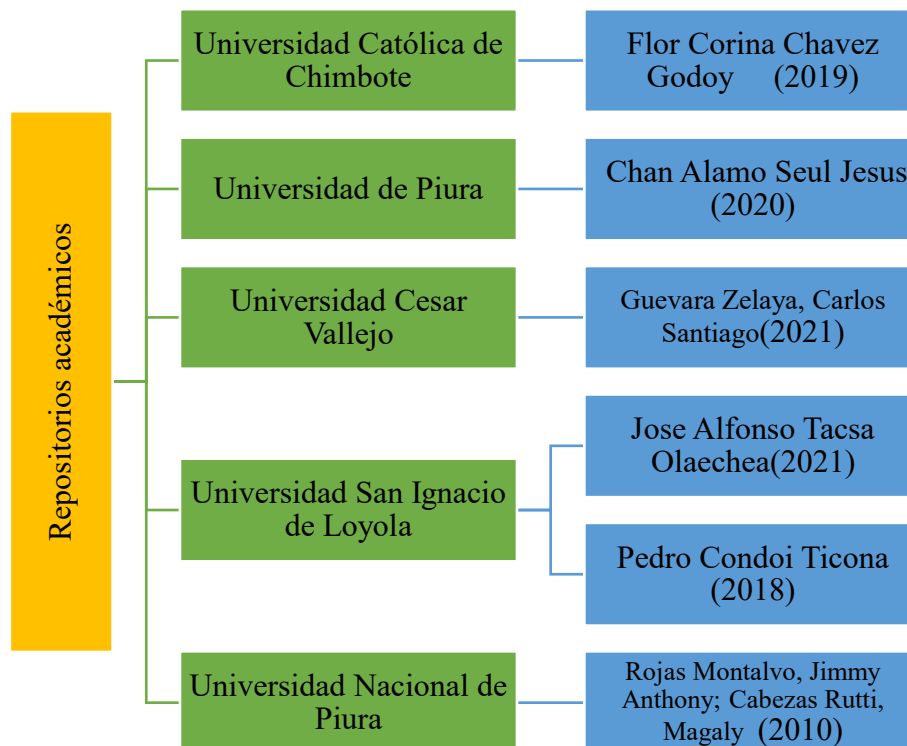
Repositorios académicos

Universidad Católica de Chimbote

Flor Corina Chavez Godoy (2019)

Universidad de Piura

Chan Alamo Seul Jesus (2020)

Universidad Cesar Vallejo

Guevara Zelaya, Carlos Santiago(2021)

Universidad San Ignacio de Loyola

Jose Alfonso Tacsa Olaechea(2021)

Pedro Condoi Ticona (2018)

Universidad Nacional de Piura

Rojas Montalvo, Jimmy Anthony; Cabezas Rutti, Magaly (2010)